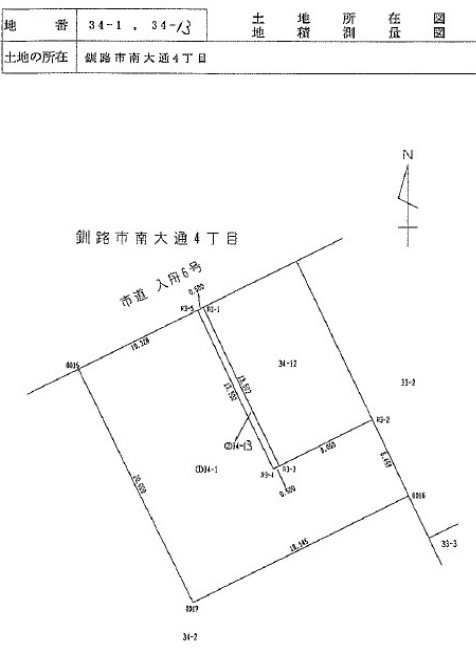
| 地　番 | 34-1 ， 34-13 |
|---|---|
| 土地の所在 | 釧路市南大通4丁目 |

土地所在図
地積測量図

N

釧路市南大通4丁目

市道 入舟6号

0.920

K3-5

K3-1

0015

18.328

34-12

33-2

17.557

17.557

K3-2

◎34-13

8.000

(D)34-1

K3-3

K3-4

0.920

7.760

0016

25.000

35-3

18.545

0017

34-2